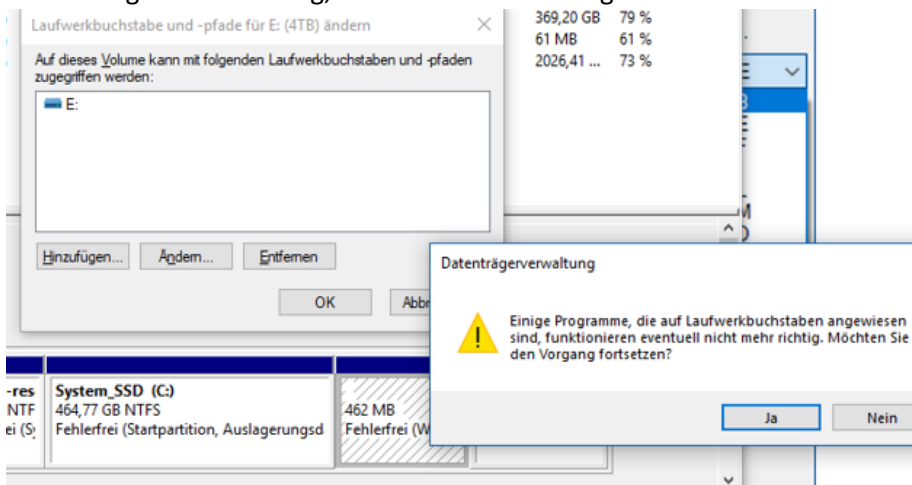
Laufwerkbuchstabe und -pfade für E: (4TB) ändern

369,20 GB 79 %
61 MB 61 %
2026,41 ... 73 %

Auf dieses Volume kann mit folgenden Laufwerkbuchstaben und -pfaden zugegriffen werden:

E:

Hinzufügen... Ändern... Entfernen

OK Abbr

Datenträgerverwaltung

Einige Programme, die auf Laufwerkbuchstaben angewiesen sind, funktionieren eventuell nicht mehr richtig. Möchten Sie den Vorgang fortsetzen?

Ja Nein

-res
NTF
ei (S

System_SSD (C:)
464,77 GB NTFS
Fehlerfrei (Startpartition, Auslagerungsd

462 MB
Fehlerfrei (W